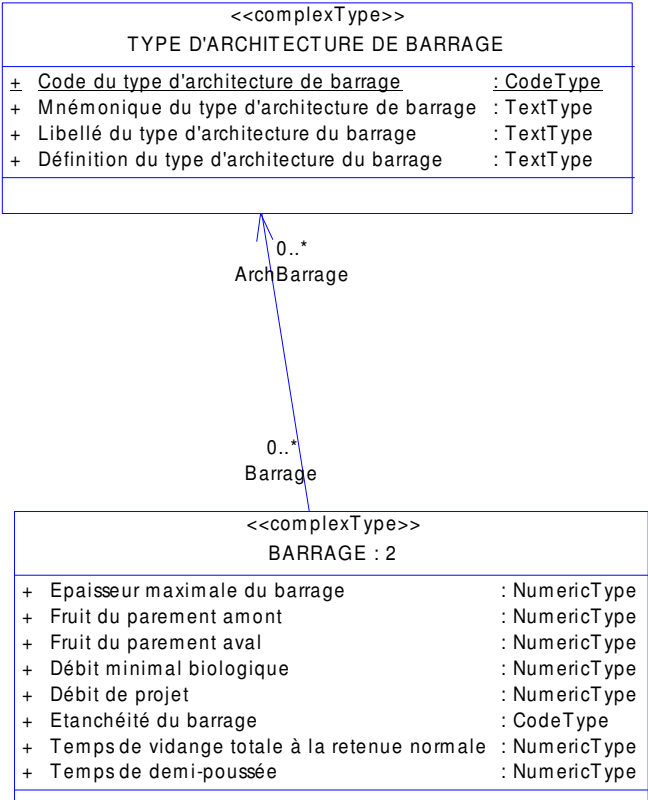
<<complexType>>
TYPE D'ARCHITECTURE DE BARRAGE

+ Code du type d'architecture de barrage : CodeType
+ Mnémonique du type d'architecture de barrage : TextType
+ Libellé du type d'architecture du barrage : TextType
+ Définition du type d'architecture du barrage : TextType

0..*
ArchBarrage

0..*
Barrage

<<complexType>>
BARRAGE : 2

+ Epaisseur maximale du barrage : NumericType
+ Fruit du parement amont : NumericType
+ Fruit du parement aval : NumericType
+ Débit minimal biologique : NumericType
+ Débit de projet : NumericType
+ Etanchéité du barrage : CodeType
+ Temps de vidange totale à la retenue normale : NumericType
+ Temps de demi-poussée : NumericType